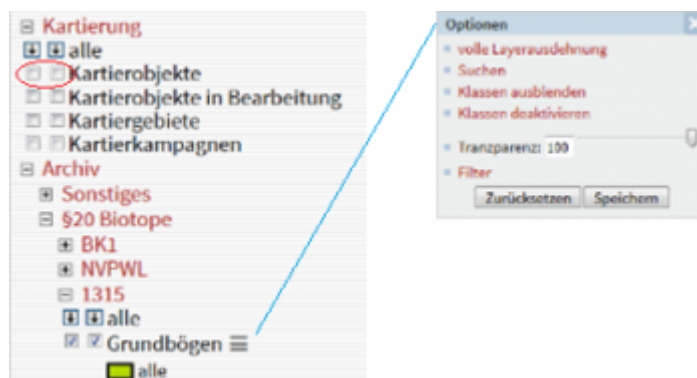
Kartierung
alle
Kartierobjekte
Kartierobjekte in Bearbeitung
Kartiergebiete
Kartierkampagnen
Archiv
Sonstiges
§20 Biotope
BK1
NVPWL
1315
alle
Grundbögen
alle

Optionen
volle Layerausdehnung
Suchen
Klassen ausblenden
Klassen deaktivieren
Tranzparenz: 100
Filter
Zurücksetzen
Speichern